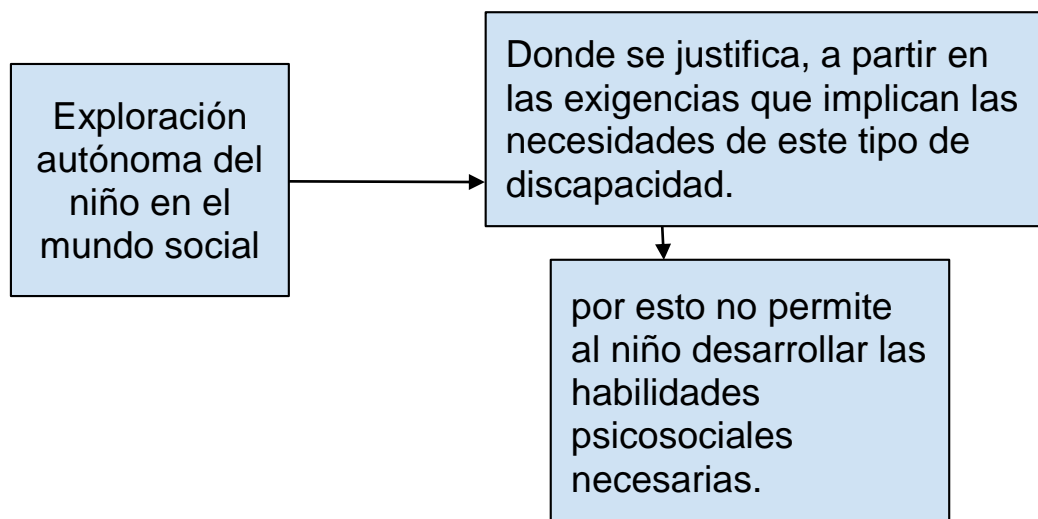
Exploración autónoma del niño en el mundo social

Donde se justifica, a partir en las exigencias que implican las necesidades de este tipo de discapacidad.

por esto no permite al niño desarrollar las habilidades psicosociales necesarias.